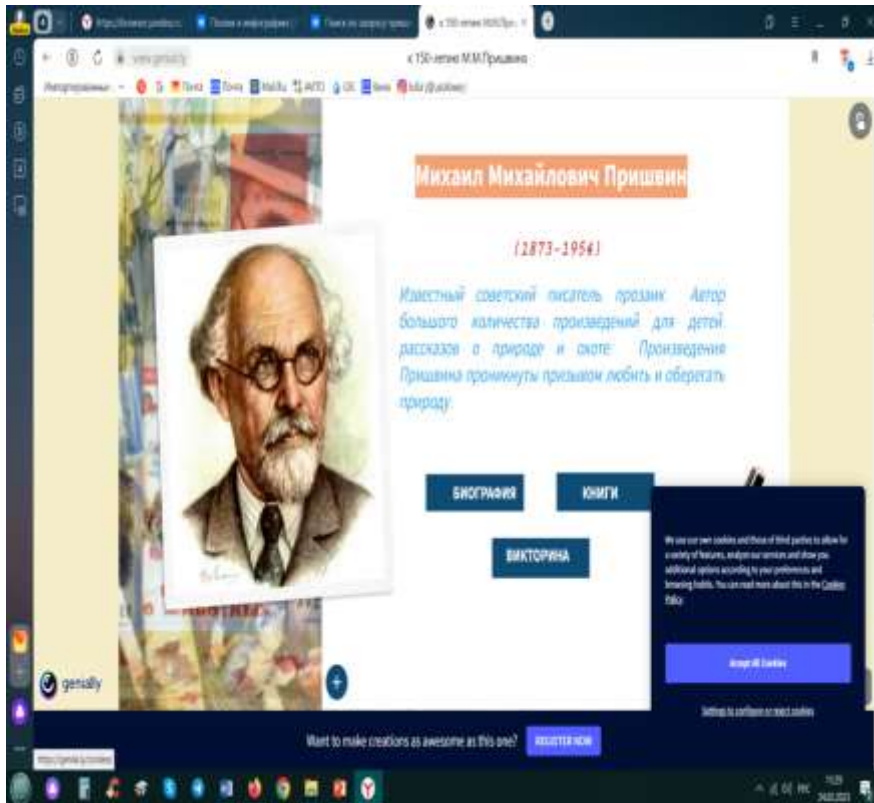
к 150-летию М.М.Пришвина

Михаил Михайлович Пришвин

(1873-1954)

Известный советский писатель прозаик. Автор большого количества произведений для детей, рассказов о природе и охоте. Произведения Пришвина проникнуты призывом любить и оберегать природу.

БИОГРАФИЯ

КНИГИ

ВИКТОРИНА

We use our own cookies and those of third parties to allow for a variety of features, analyze our services and show you additional options according to your preferences and browsing habits. You can read more about this in the Cookies Policy.

Accept All Cookies

Settings to configure or reject cookies

genially

Want to make creations as awesome as this one?

REGISTER NOW

https://genial.ly/cookies